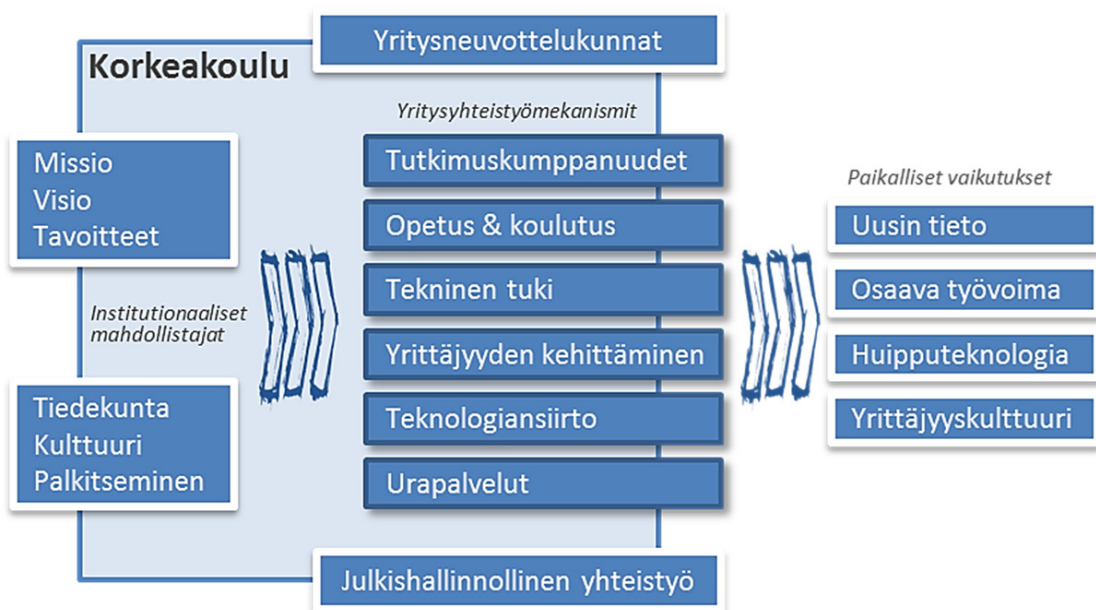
Yritysneuvottelukunnat

Korkeakoulu

Yritysyhteistyömekanismit

Missio
Visio
Tavoitteet

Institutionaaliset mahdollistajat

Tiedekunta
Kulttuuri
Palkitseminen

Tutkimuskumppanuudet

Opetus & koulutus

Tekninen tuki

Yrittäjyyden kehittäminen

Teknologiansiirto

Urapalvelut

Paikalliset vaikutukset

Uusin tieto

Osaava työvoima

Huipputeknologia

Yrittäjyyskulttuuri

Julkishallinnollinen yhteistyö